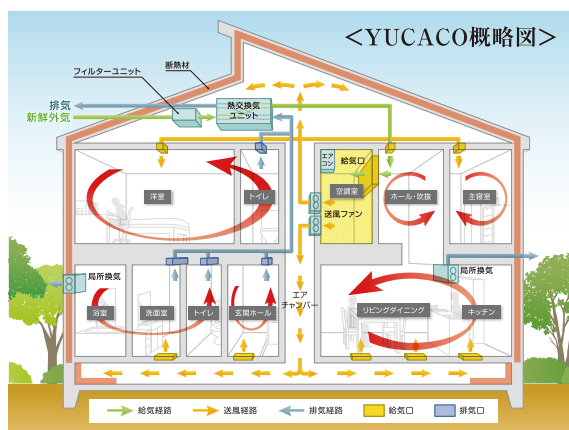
＜YUCACO概略図＞

フィルターユニット
断熱材
排気
新鮮外気
熱交換気ユニット
エアコン
給気口
空調室
送風ファン
洋室
トイレ
ホール・吹抜
主寝室
局所換気
エアチャンバー
局所換気
浴室
洗面室
トイレ
玄関ホール
リビングダイニング
キッチン

給気経路
送風経路
排気経路
給気口
排気口